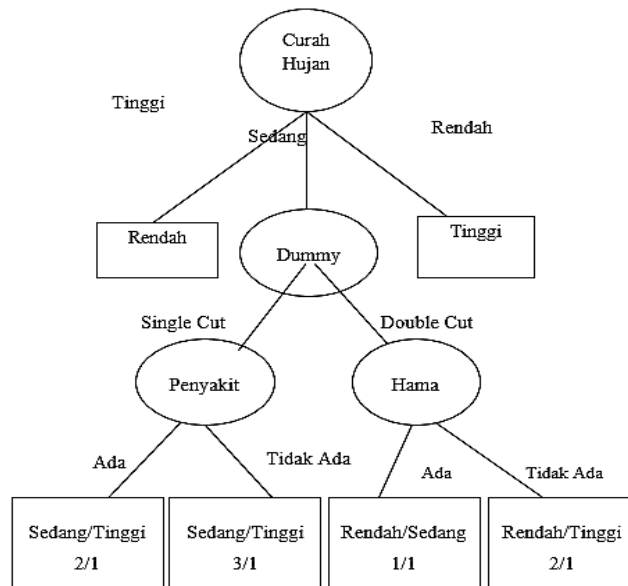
Curah Hujan

Tinggi

Sedang

Rendah

Rendah

Dummy

Tinggi

Single Cut

Double Cut

Penyakit

Hama

Ada

Tidak Ada

Ada

Tidak Ada

Sedang/Tinggi 2/1

Sedang/Tinggi 3/1

Rendah/Sedang 1/1

Rendah/Tinggi 2/1